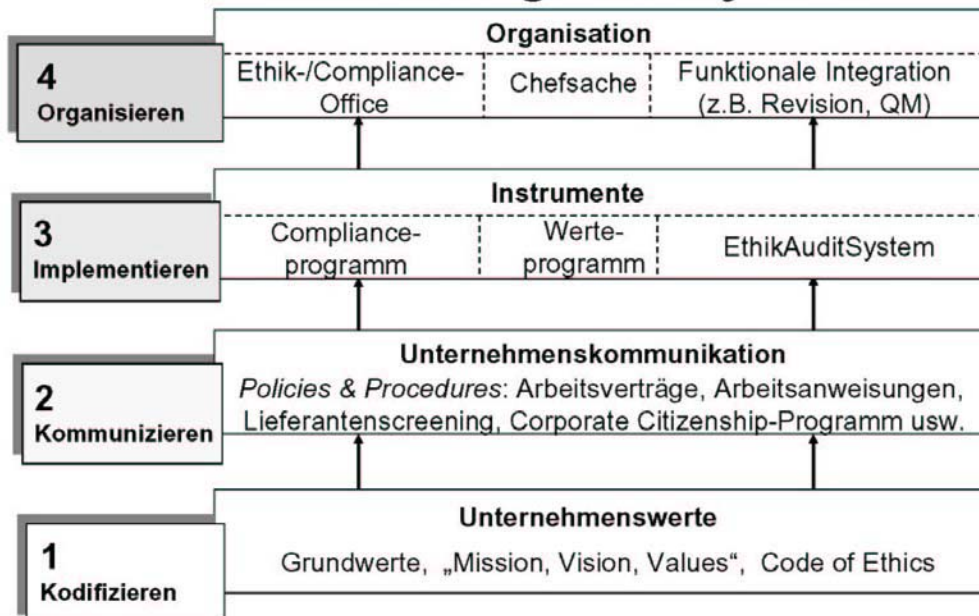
Organisation

4
Organisieren

Ethik-/Compliance-Office

Chefsache

Funktionale Integration (z.B. Revision, QM)

Instrumente

3
Implementieren

Compliance-programm

Werte-programm

EthikAuditSystem

Unternehmenskommunikation

2
Kommunizieren

*Policies & Procedures*: Arbeitsverträge, Arbeitsanweisungen, Lieferantenscreening, Corporate Citizenship-Programm usw.

Unternehmenswerte

1
Kodifizieren

Grundwerte, „Mission, Vision, Values", Code of Ethics